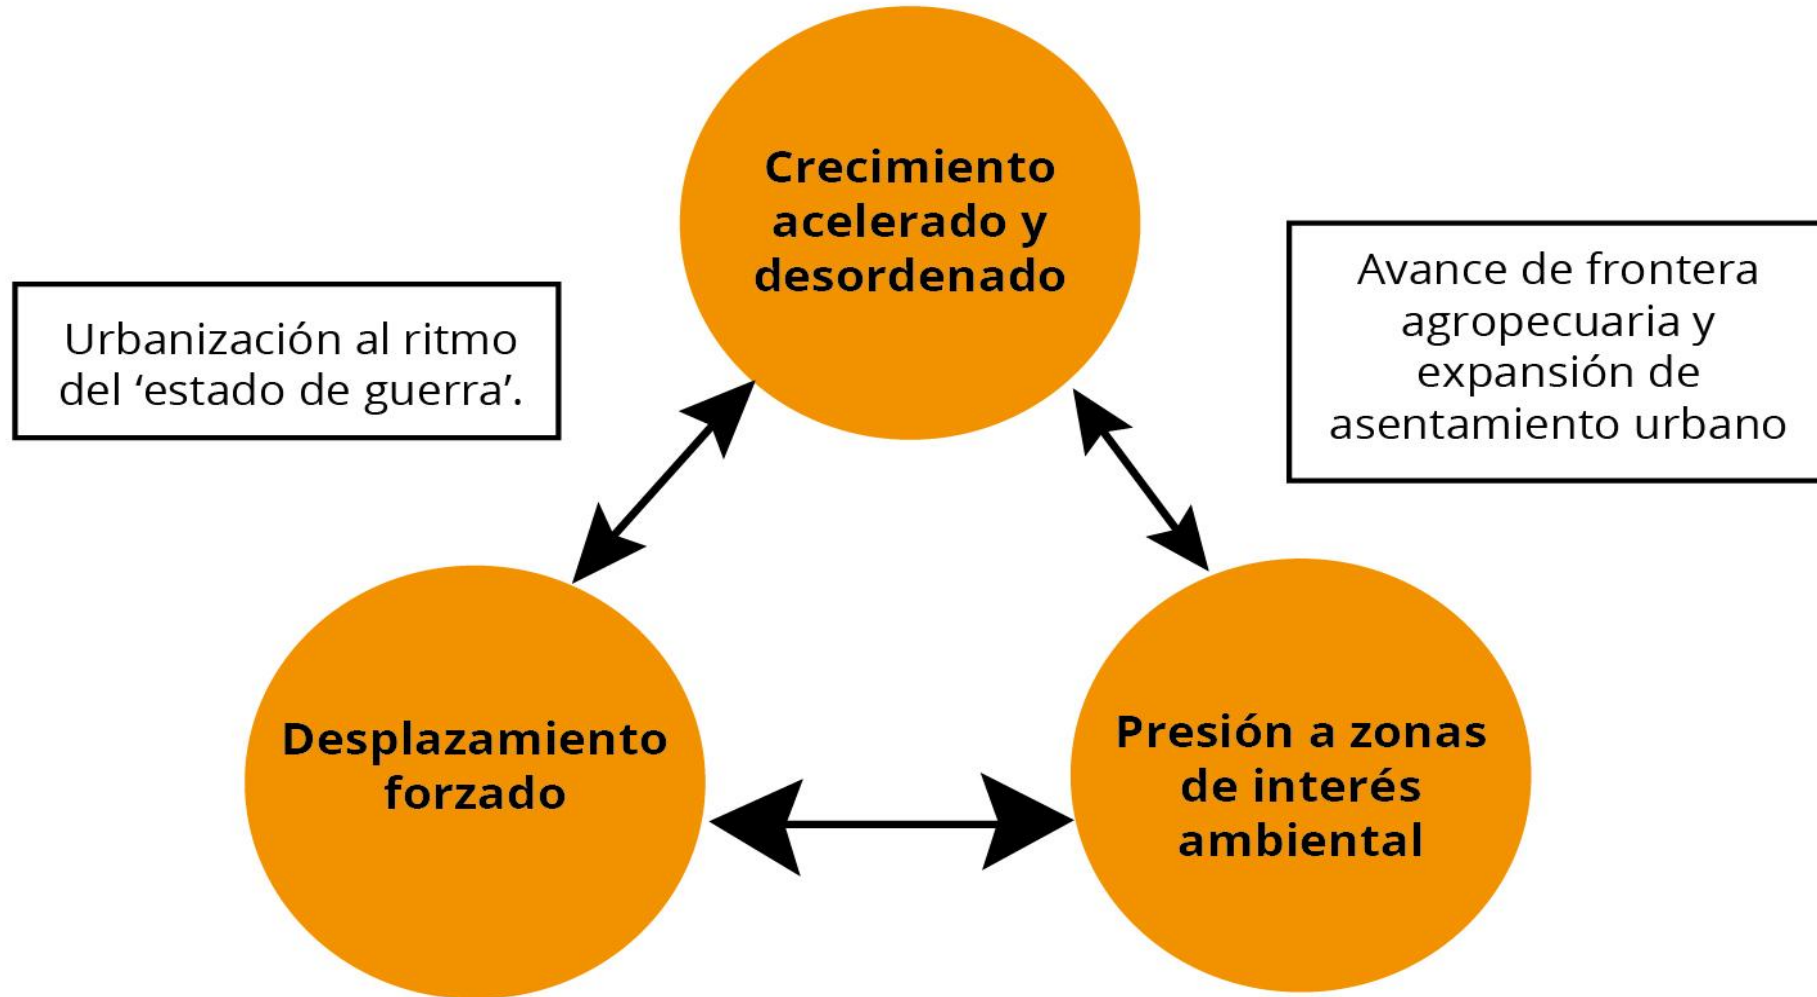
Crecimiento acelerado y desordenado

Urbanización al ritmo del ‘estado de guerra’.

Avance de frontera agropecuaria y expansión de asentamiento urbano

Desplazamiento forzado

Presión a zonas de interés ambiental